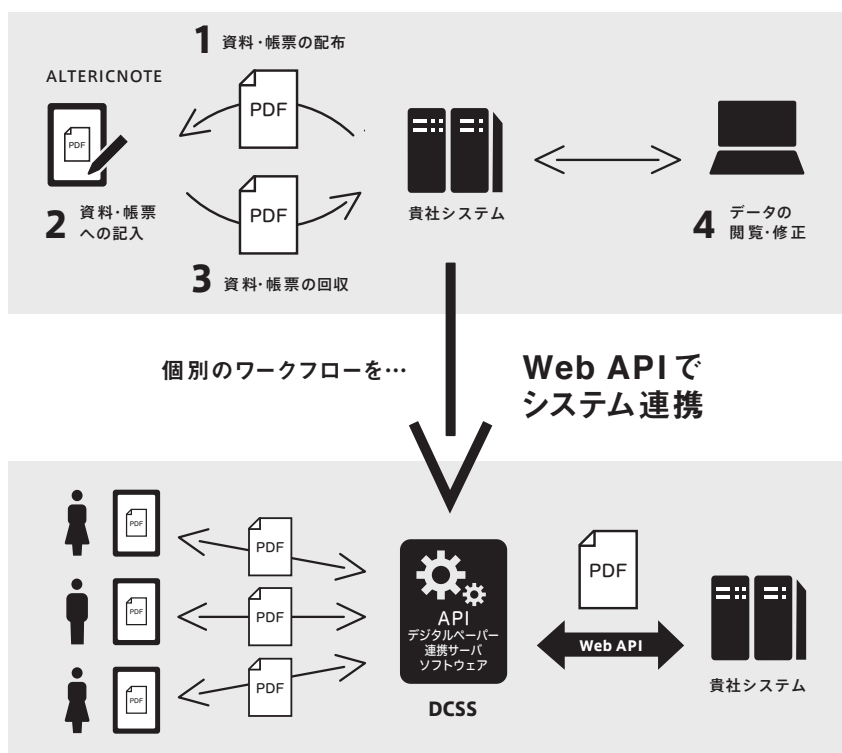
1 資料・帳票の配布

ALTERICNOTE

PDF

PDF

PDF

貴社システム

2 資料・帳票への記入

4 データの閲覧・修正

3 資料・帳票の回収

個別のワークフローを…

Web APIでシステム連携

PDF

PDF

PDF

PDF

PDF

PDF

PDF

API
デジタルペーパー連携サーバソフトウェア

Web API

DCSS

貴社システム